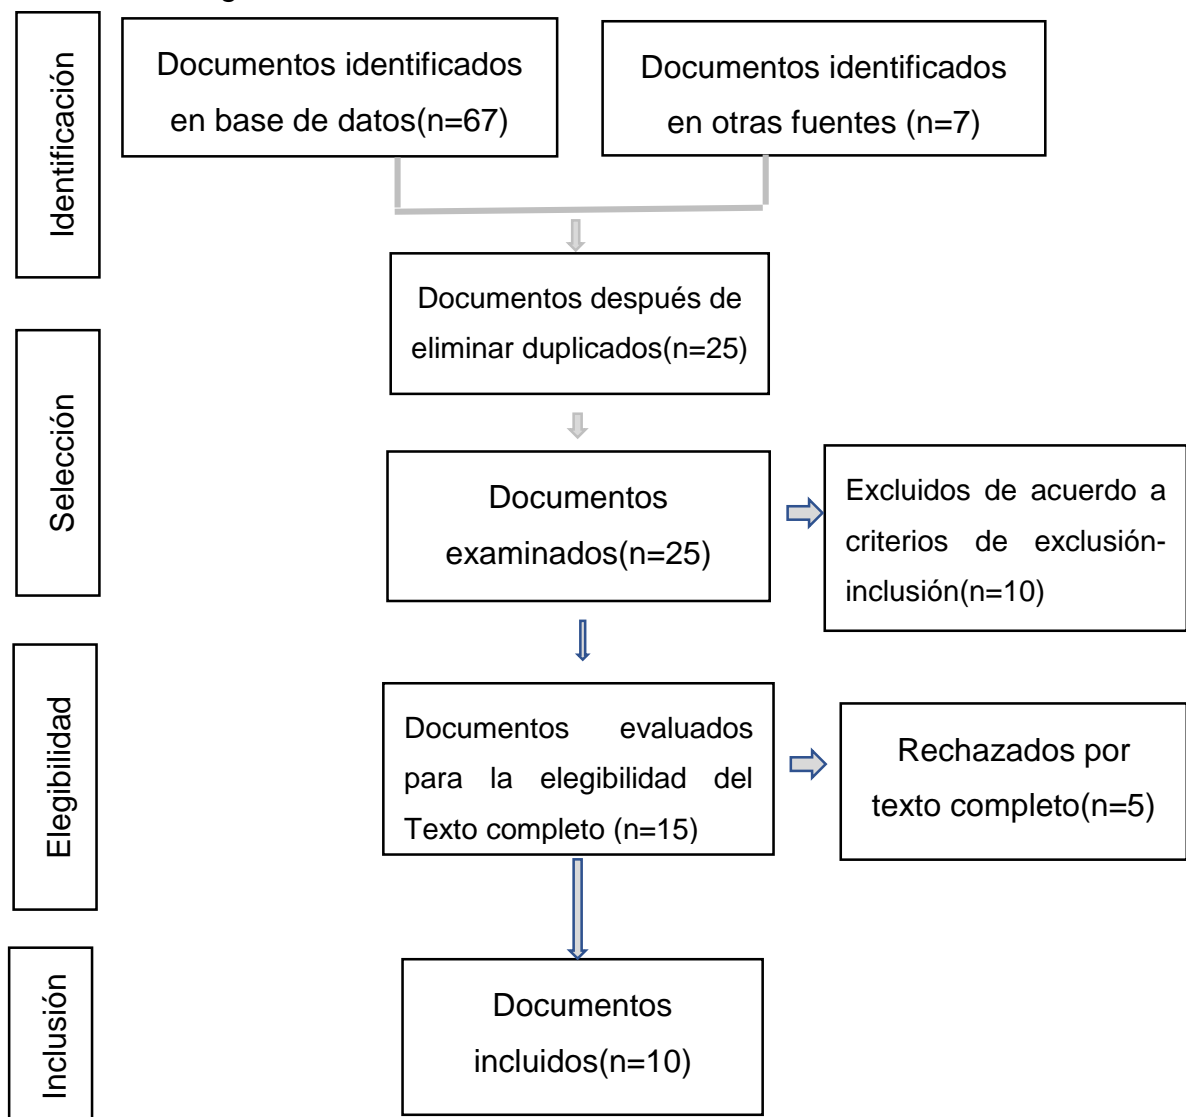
Identificación

Documentos identificados en base de datos(n=67)

Documentos identificados en otras fuentes (n=7)

Documentos después de eliminar duplicados(n=25)

Selección

Documentos examinados(n=25)

Excluidos de acuerdo a criterios de exclusión-inclusión(n=10)

Elegibilidad

Documentos evaluados para la elegibilidad del Texto completo (n=15)

Rechazados por texto completo(n=5)

Inclusión

Documentos incluidos(n=10)